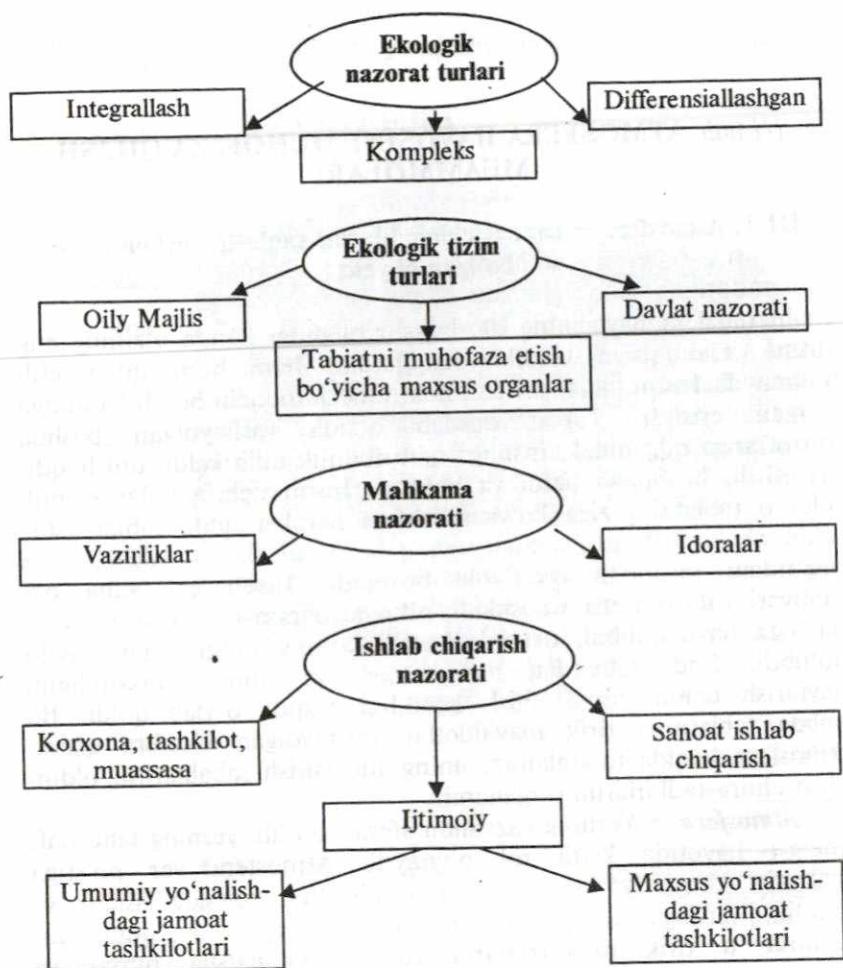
Ekologik nazorat turlari

Integrallash

Differensiallashgan

Kompleks

Ekologik tizim turlari

Oily Majlis

Davlat nazorati

Tabiatni muhofaza etish bo'yicha maxsus organlar

Mahkama nazorati

Vazirliklar

Idoralar

Ishlab chiqarish nazorati

Korxona, tashkilot, muassasa

Sanoat ishlab chiqarish

Ijtimoiy

Umumiy yo'nalishdagi jamoat tashkilotlari

Maxsus yo'nalishdagi jamoat tashkilotlari